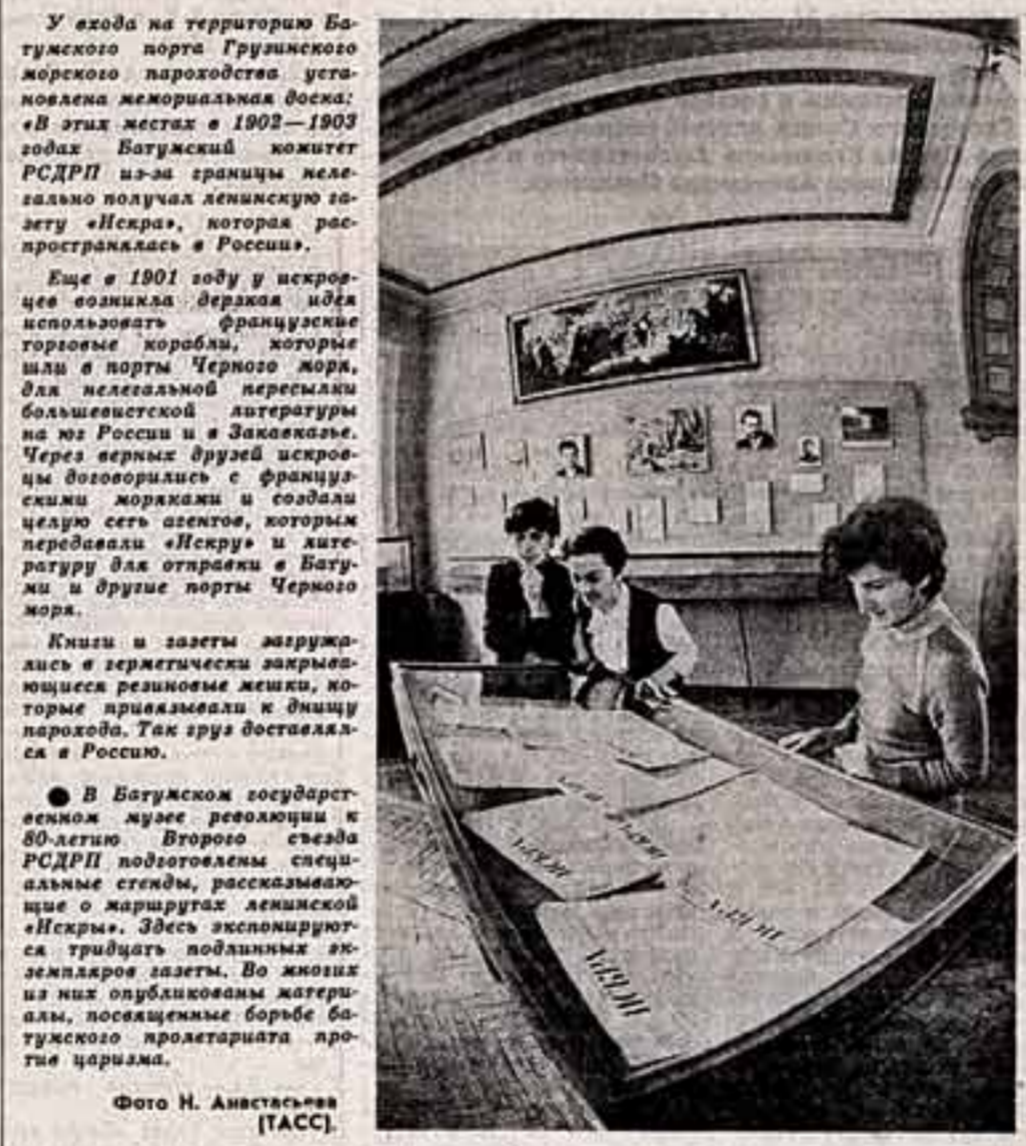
У входа на территорию Батумского порта Грузинского морского пароходства установлена мемориальная доска: «В этих местах в 1902—1903 годах Батумский комитет РСДРП из-за границы нелегально получал ленинскую газету «Искра», которая распространялась в России».

Еще в 1901 году у искровцев возникла дерзкая идея использовать французские торговые корабли, которые шли в порты Черного моря, для нелегальной пересылки большевистской литературы на юг России и в Закавказье. Через верных друзей искровцы договорились с французскими моряками и создали целую сеть агентов, которым передавали «Искру» и литературу для отправки в Батуми и другие порты Черного моря.

Книги и газеты загружались в герметически закрывающиеся резиновые мешки, которые привязывали к днищу парохода. Так груз доставлялся в Россию.

● В Батумском государственном музее революции к 80-летию Второго съезда РСДРП подготовлены специальные стенды, рассказывающие о маршрутах ленинской «Искры». Здесь экспонируются тридцать подлинных экземпляров газеты. Во многих из них опубликованы материалы, посвященные борьбе батумского пролетариата против царизма.

Фото Н. Анастасьева (ТАСС).

ИСКРА

ИСКРА

ИСКРА